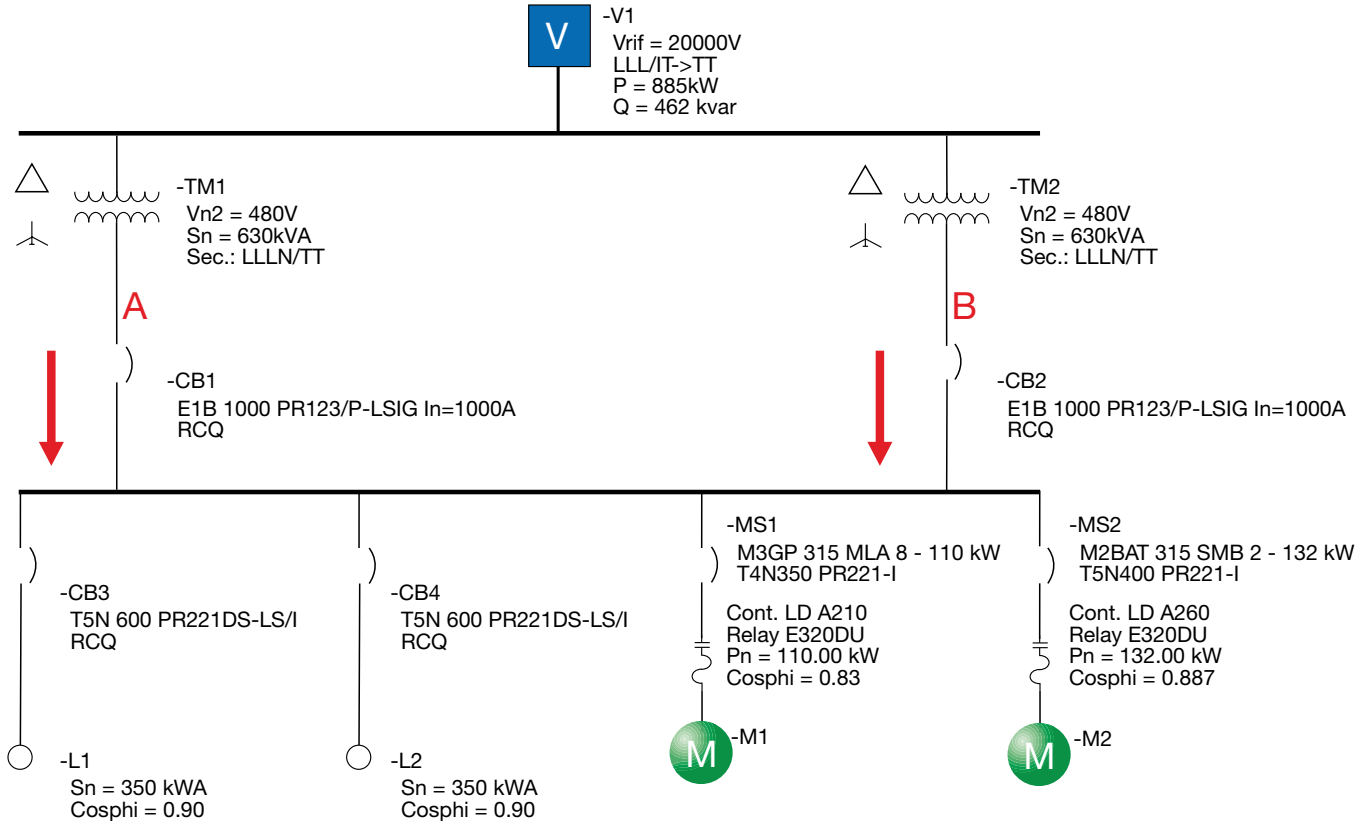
V

-V1
Vrif = 20000V
LLL/IT->TT
P = 885kW
Q = 462 kvar

-TM1
Vn2 = 480V
Sn = 630kVA
Sec.: LLLN/TT

-TM2
Vn2 = 480V
Sn = 630kVA
Sec.: LLLN/TT

A

B

-CB1
E1B 1000 PR123/P-LSIG In=1000A
RCQ

-CB2
E1B 1000 PR123/P-LSIG In=1000A
RCQ

-CB3
T5N 600 PR221DS-LS/I
RCQ

-CB4
T5N 600 PR221DS-LS/I
RCQ

-MS1
M3GP 315 MLA 8 - 110 kW
T4N350 PR221-I

Cont. LD A210
Relay E320DU
Pn = 110.00 kW
Cosphi = 0.83

-MS2
M2BAT 315 SMB 2 - 132 kW
T5N400 PR221-I

Cont. LD A260
Relay E320DU
Pn = 132.00 kW
Cosphi = 0.887

-L1
Sn = 350 kWA
Cosphi = 0.90

-L2
Sn = 350 kWA
Cosphi = 0.90

M
-M1

M
-M2